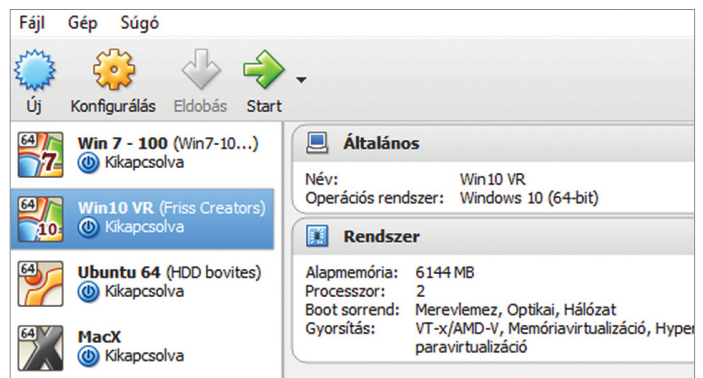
Fájl Gép Súgó

Új Konfigurálás Eldobás Start

64 7 Win 7 - 100 (Win7-10...)
Kikapcsolva

64 10 Win10 VR (Friss Creators)
Kikapcsolva

64 Ubuntu 64 (HDD bovites)
Kikapcsolva

64 MacX
Kikapcsolva

Általános

Név: Win10 VR
Operációs rendszer: Windows 10 (64-bit)

Rendszer

Alapmemória: 6144 MB
Processzor: 2
Boot sorrend: Merevlemez, Optikai, Hálózat
Gyorsítás: VT-x/AMD-V, Memóriavirtualizáció, Hyper
paravirtualizáció